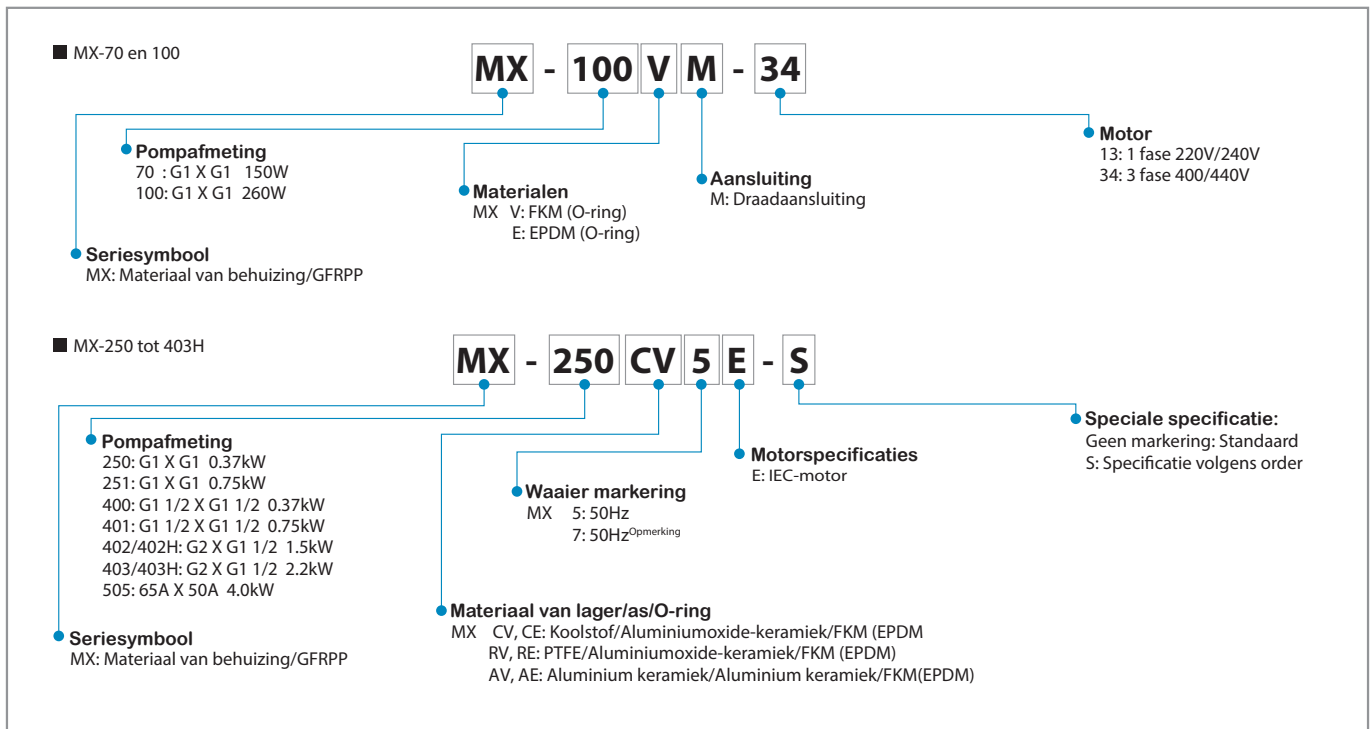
■ MX-70 en 100

MX - 100 V M - 34

Pompafmeting
70 : G1 X G1 150W
100: G1 X G1 260W

Materialen
MX V: FKM (O-ring)
E: EPDM (O-ring)

Aansluiting
M: Draadaansluiting

Motor
13: 1 fase 220V/240V
34: 3 fase 400/440V

Seriesymbool
MX: Materiaal van behuizing/GFRPP

■ MX-250 tot 403H

MX - 250 CV 5 E - S

Pompafmeting
250: G1 X G1 0.37kW
251: G1 X G1 0.75kW
400: G1 1/2 X G1 1/2 0.37kW
401: G1 1/2 X G1 1/2 0.75kW
402/402H: G2 X G1 1/2 1.5kW
403/403H: G2 X G1 1/2 2.2kW
505: 65A X 50A 4.0kW

Motorspecificaties
E: IEC-motor

Speciale specificatie:
Geen markering: Standaard
S: Specificatie volgens order

Waaier markering
MX 5: 50Hz
7: 50Hz$^{Opmerking}$

Seriesymbool
MX: Materiaal van behuizing/GFRPP

Materiaal van lager/as/O-ring
MX CV, CE: Koolstof/Aluminiumoxide-keramiek/FKM (EPDM
RV, RE: PTFE/Aluminiumoxide-keramiek/FKM (EPDM)
AV, AE: Aluminium keramiek/Aluminium keramiek/FKM(EPDM)